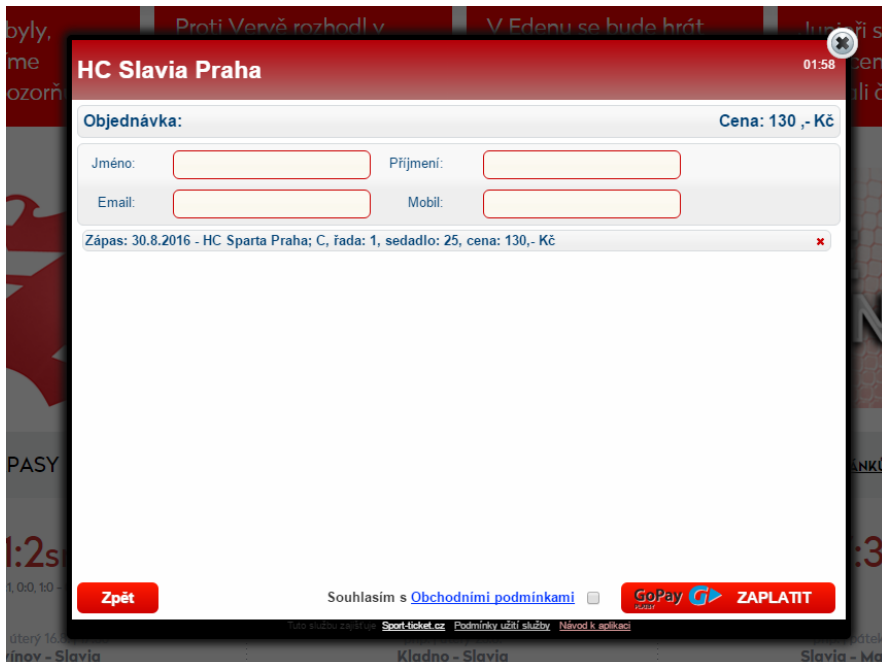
byly, íme ozorň

Proti Vervě rozhodl v

V Edenu se bude hrát

Junioři s cen ili d

HC Slavia Praha

01:58

Objednávka:

Cena: 130 ,- Kč

Jméno:

Příjmení:

Email:

Mobil:

Zápas: 30.8.2016 - HC Sparta Praha; C, řada: 1, sedadlo: 25, cena: 130,- Kč

PASY

1:2

1:3

Zpět

Souhlasím s Obchodními podmínkami

GoPay ZAPLATIT

Tuto službu zajišťuje Sport-ticket.cz Podmínky užití služby Návod k aplikaci

Kladno - Slavia

Slavia - M